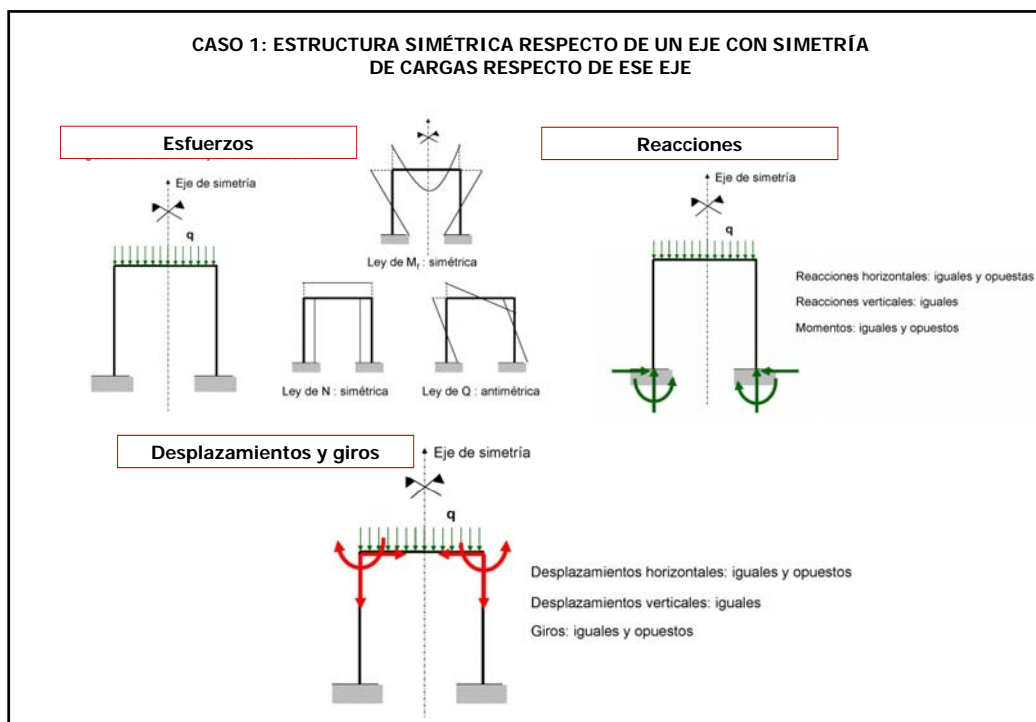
CASO 1: ESTRUCTURA SIMÉTRICA RESPECTO DE UN EJE CON SIMETRÍA DE CARGAS RESPECTO DE ESE EJE

Esfuerzos

Eje de simetría

q

Ley de $M_f$ : simétrica

Ley de N : simétrica

Ley de Q : antimétrica

Reacciones

Eje de simetría

q

Reacciones horizontales: iguales y opuestas

Reacciones verticales: iguales

Momentos: iguales y opuestos

Desplazamientos y giros

Eje de simetría

q

Desplazamientos horizontales: iguales y opuestos

Desplazamientos verticales: iguales

Giros: iguales y opuestos